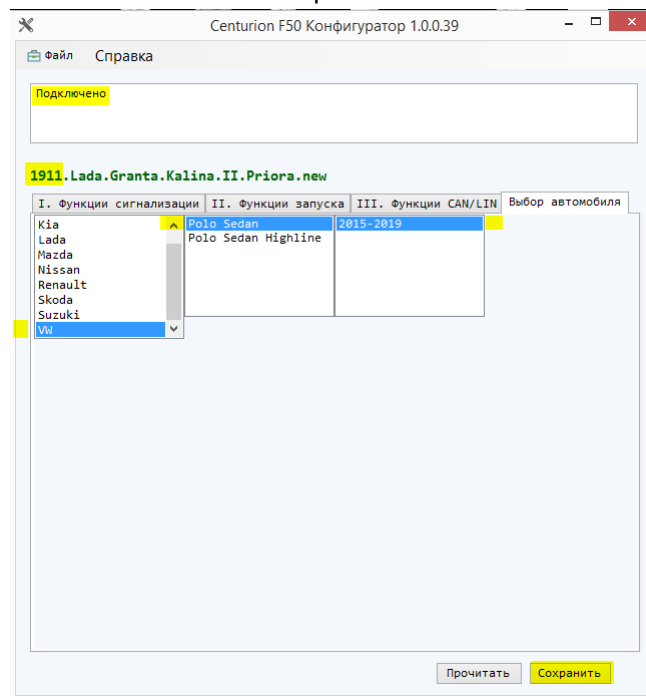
Centurion F50 Конфигуратор 1.0.0.39

Файл Справка

Подключено

1911.Lada.Granta.Kalina.II.Priora.new

I. Функции сигнализации | II. Функции запуска | III. Функции CAN/LIN | Выбор автомобиля

Kia
Lada
Mazda
Nissan
Renault
Skoda
Suzuki
VW

Polo Sedan
Polo Sedan Highline

2015-2019

Прочитать Сохранить